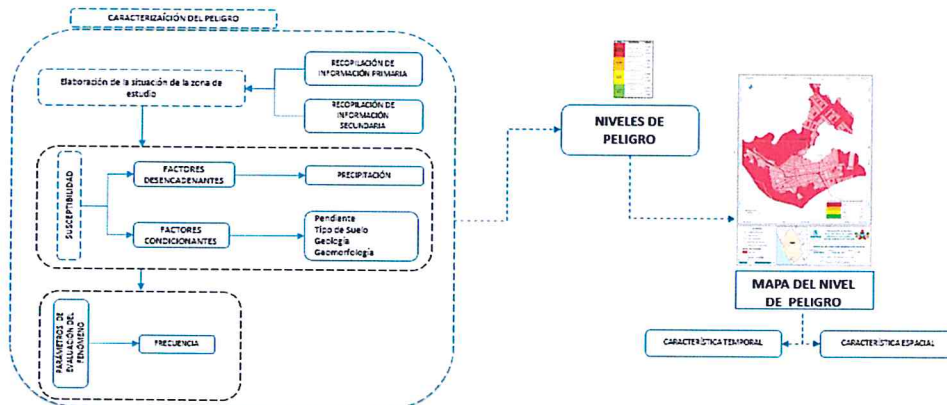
CARACTERIZAICIÓN DEL PELIGRO

Elaboración de la situación de la zona de estudio

RECOPILACIÓN DE INFORMACIÓN PRIMARIA

RECOPILACIÓN DE INFORMACIÓN SECUNDARIA

SUSCEPTIBILIDAD

FACTORES DESENCADENANTES

PRECIPITACIÓN

FACTORES CONDICIONANTES

Pendiente
Tipo de Suelo
Geología
Geomorfología

PARÁMETROS DE EVALUACIÓN DEL FENÓMENO

FRECUENCIA

NIVELES DE PELIGRO

MAPA DEL NIVEL DE PELIGRO

CARACTERÍSTICA TEMPORAL

CARACTERÍSTICA ESPACIAL